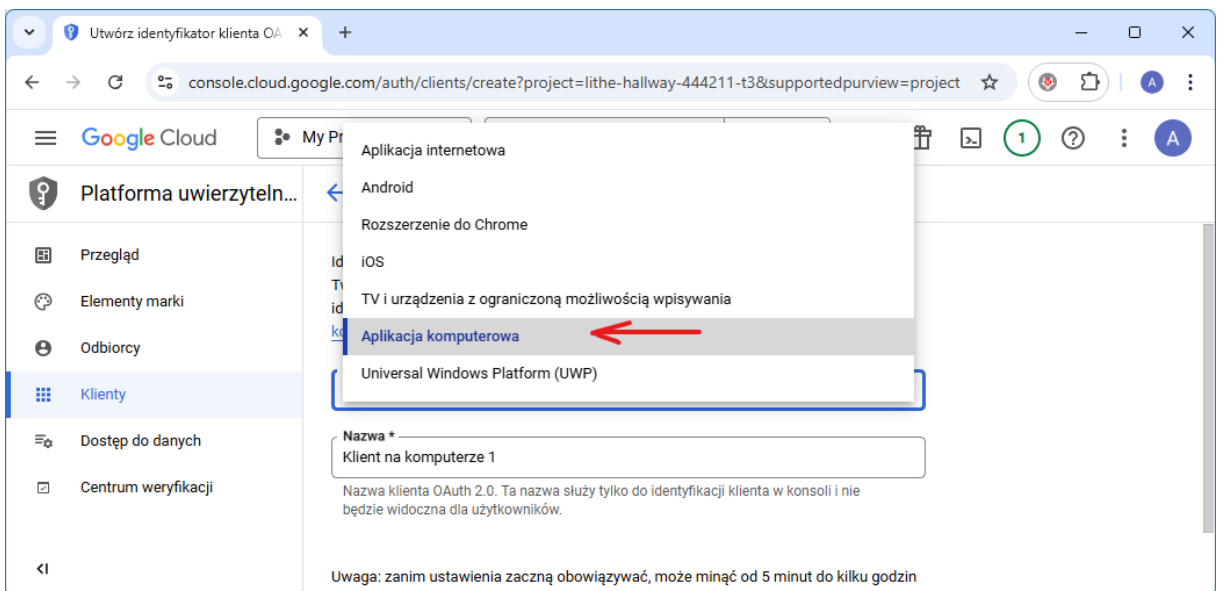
Utwórz identyfikator klienta OA

console.cloud.google.com/auth/clients/create?project=lithe-hallway-444211-t3&supportedpurview=project

A

Google Cloud

My Pr

1

A

Platforma uwierzyteln...

Przegląd

Elementy marki

Odbiorcy

Klienty

Dostęp do danych

Centrum weryfikacji

Id
Tw
id
ko

Aplikacja internetowa
Android
Rozszerzenie do Chrome
iOS
TV i urządzenia z ograniczoną możliwością wpisywania
Aplikacja komputerowa
Universal Windows Platform (UWP)

Nazwa *
Klient na komputerze 1

Nazwa klienta OAuth 2.0. Ta nazwa służy tylko do identyfikacji klienta w konsoli i nie będzie widoczna dla użytkowników.

Uwaga: zanim ustawienia zaczną obowiązywać, może minąć od 5 minut do kilku godzin